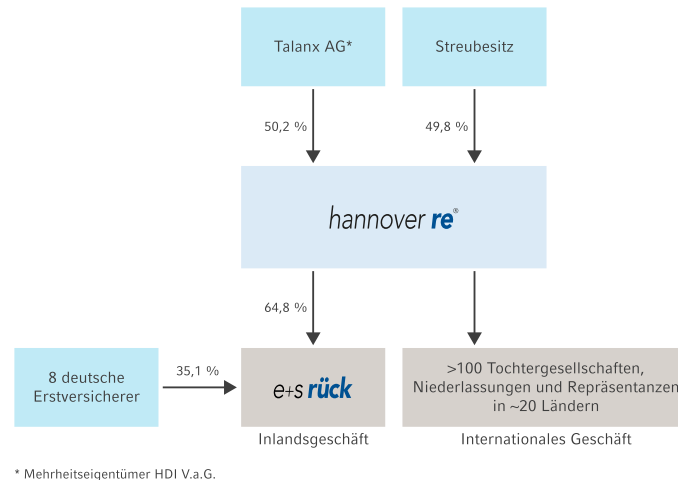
Talanx AG*

Streubesitz

50,2 %

49,8 %

hannover re®

64,8 %

8 deutsche Erstversicherer

35,1 %

e+s rück

>100 Tochtergesellschaften, Niederlassungen und Repräsentanzen in ~20 Ländern

Inlandsgeschäft

Internationales Geschäft

* Mehrheitseigentümer HDI V.a.G.